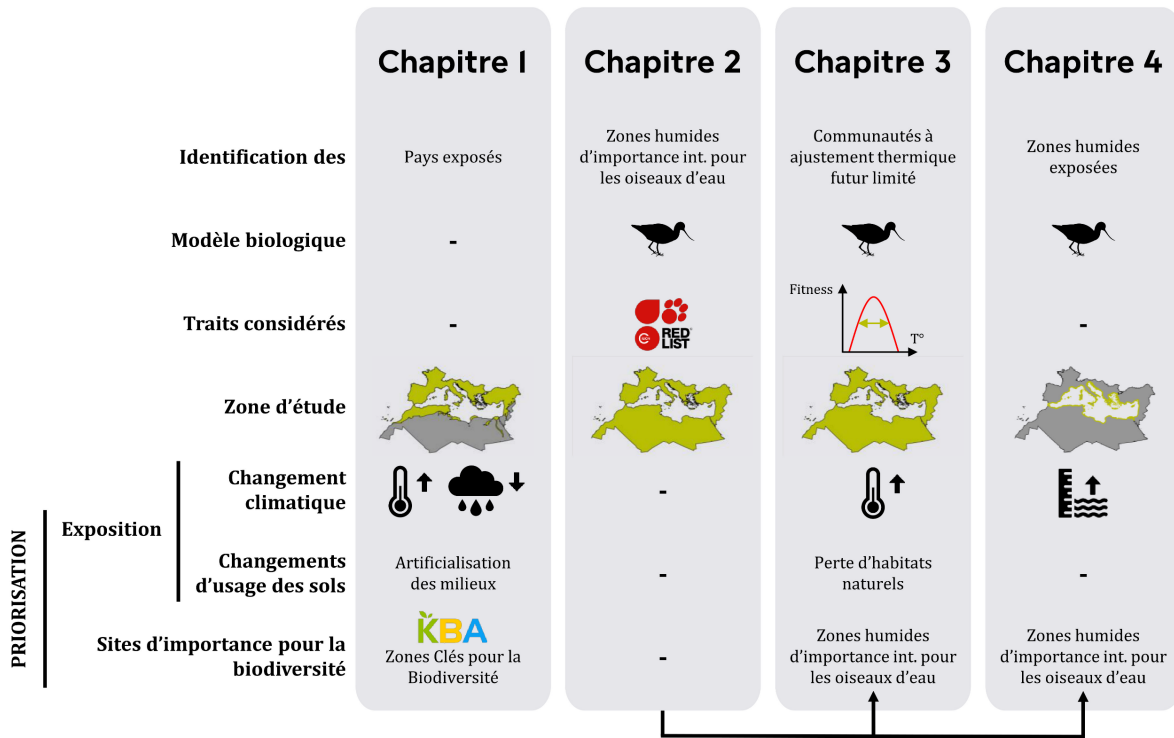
| | Chapitre 1 | Chapitre 2 | Chapitre 3 | Chapitre 4 |
|---|---|---|---|---|
| Identification des | Pays exposés | Zones humides d'importance int. pour les oiseaux d'eau | Communautés à ajustement thermique futur limité | Zones humides exposées |
| Modèle biologique | - | | | |
| Traits considérés | - | RED LIST | Fitness T° | - |
| Zone d'étude | | | | |
| Changement climatique | | - | | |
| Changements d'usage des sols | Artificialisation des milieux | - | Perte d'habitats naturels | - |
| Sites d'importance pour la biodiversité | KBA Zones Clés pour la Biodiversité | - | Zones humides d'importance int. pour les oiseaux d'eau | Zones humides d'importance int. pour les oiseaux d'eau |

Exposition

PRIORISATION